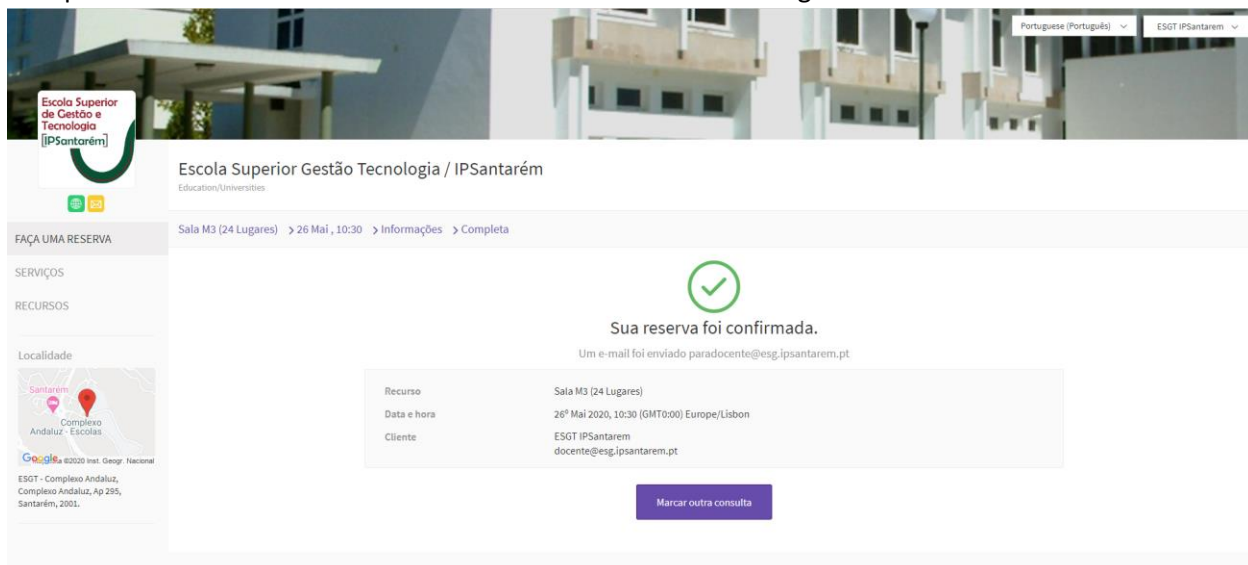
Portuguese (Português)
ESGT IPSantarem

Escola Superior de Gestão e Tecnologia
IPSantarém

Escola Superior Gestão Tecnologia / IPSantarém
Education/Universities

Sala M3 (24 Lugares) > 26 Mai , 10:30 > Informações > Completa

FAÇA UMA RESERVA
SERVIÇOS
RECURSOS

Localidade

Santarém
Complexo Andaluz - Escolas
Google ©2020 Inst. Geogr. Nacional

ESGT - Complexo Andaluz, Complexo Andaluz, Ap 295, Santarém, 2001.

Sua reserva foi confirmada.

Um e-mail foi enviado paradocente@esg.ipsantarem.pt

| Recurso | Sala M3 (24 Lugares) |
|---|---|
| Data e hora | 26º Mai 2020, 10:30 (GMT0:00) Europe/Lisbon |
| Cliente | ESGT IPSantarem docente@esg.ipsantarem.pt |

Marcar outra consulta